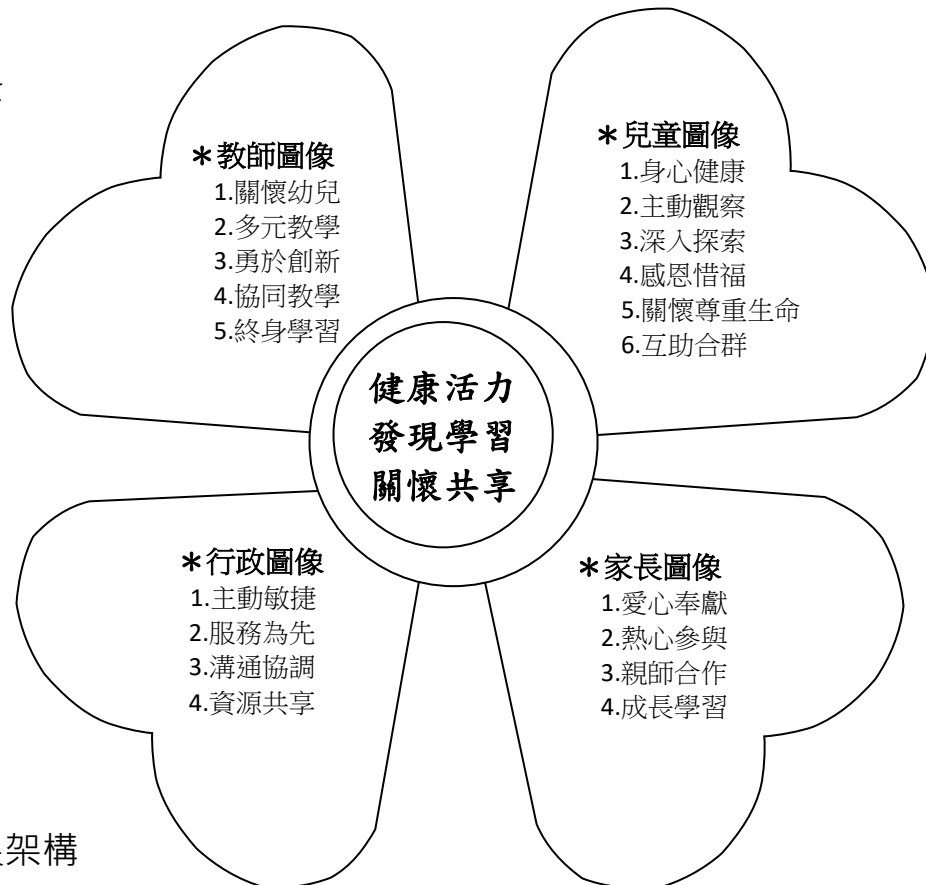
*教師圖像
1.關懷幼兒
2.多元教學
3.勇於創新
4.協同教學
5.終身學習

*兒童圖像
1.身心健康
2.主動觀察
3.深入探索
4.感恩惜福
5.關懷尊重生命
6.互助合群

健康活力
發現學習
關懷共享

*行政圖像
1.主動敏捷
2.服務為先
3.溝通協調
4.資源共享

*家長圖像
1.愛心奉獻
2.熱心參與
3.親師合作
4.成長學習

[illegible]架構